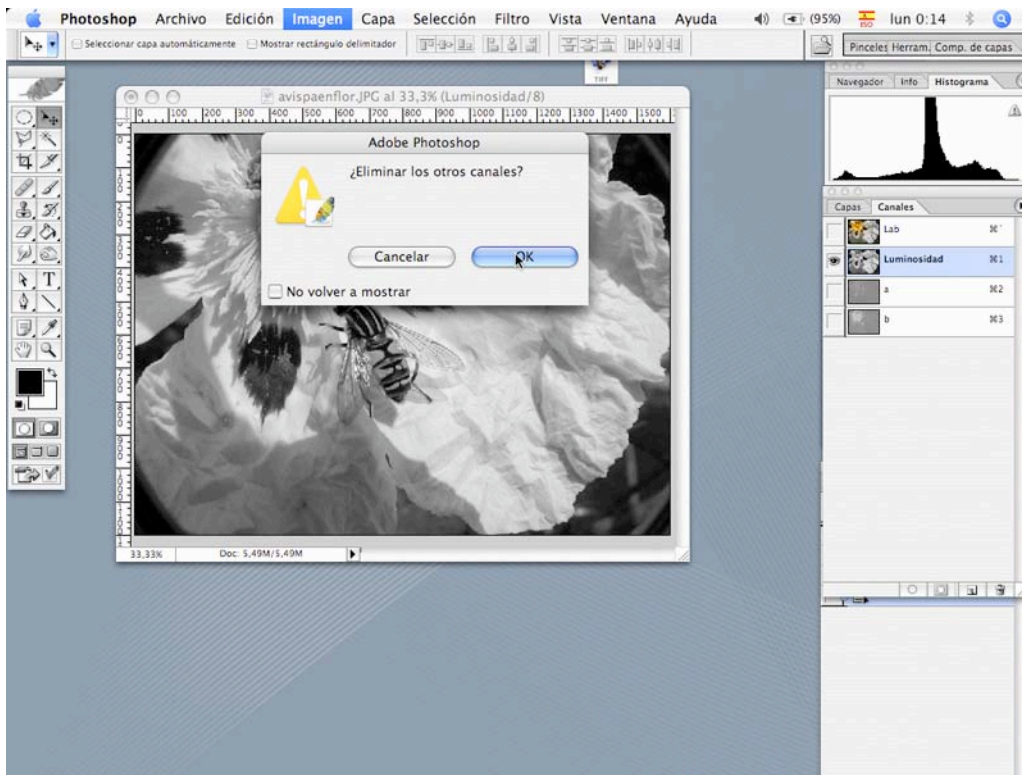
Photoshop Archivo Edición Imagen Capa Selección Filtro Vista Ventana Ayuda (95%) lun 0:14

Seleccionar capa automáticamente Mostrar rectángulo delimitador

Pinceles Herram. Comp. de capas

Navegador Info Histograma

avispaenflor.JPG al 33,3% (Luminosidad/8)

0 100 200 300 400 500 600 700 800 900 1000 1100 1200 1300 1400 1500

Adobe Photoshop

¿Eliminar los otros canales?

Cancelar OK

No volver a mostrar

Capas Canales

Lab ⌘~

Luminosidad ⌘1

a ⌘2

b ⌘3

33,33% Doc: 5,49M/5,49M